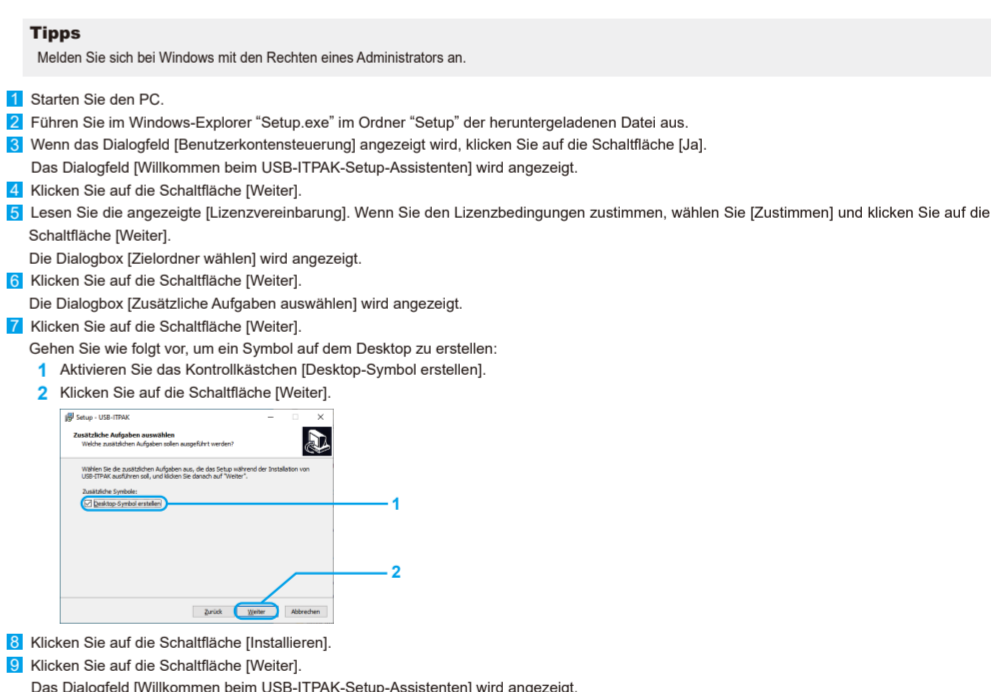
Tipps
Melden Sie sich bei Windows mit den Rechten eines Administrators an.

1 Starten Sie den PC.
2 Führen Sie im Windows-Explorer "Setup.exe" im Ordner "Setup" der heruntergeladenen Datei aus.
3 Wenn das Dialogfeld [Benutzerkontensteuerung] angezeigt wird, klicken Sie auf die Schaltfläche [Ja].
Das Dialogfeld [Willkommen beim USB-ITPAK-Setup-Assistenten] wird angezeigt.
4 Klicken Sie auf die Schaltfläche [Weiter].
5 Lesen Sie die angezeigte [Lizenzvereinbarung]. Wenn Sie den Lizenzbedingungen zustimmen, wählen Sie [Zustimmen] und klicken Sie auf die Schaltfläche [Weiter].
Die Dialogbox [Zielordner wählen] wird angezeigt.
6 Klicken Sie auf die Schaltfläche [Weiter].
Die Dialogbox [Zusätzliche Aufgaben auswählen] wird angezeigt.
7 Klicken Sie auf die Schaltfläche [Weiter].
Gehen Sie wie folgt vor, um ein Symbol auf dem Desktop zu erstellen:
1 Aktivieren Sie das Kontrollkästchen [Desktop-Symbol erstellen].
2 Klicken Sie auf die Schaltfläche [Weiter].

Setup - USB-ITPAK
Zusätzliche Aufgaben auswählen
Welche zusätzlichen Aufgaben sollen ausgeführt werden?
Wählen Sie die zusätzlichen Aufgaben aus, die das Setup während der Installation von USB-ITPAK ausführen soll, und klicken Sie danach auf "Weiter".
Zusätzliche Symbole:
Desktop-Symbol erstellen
1
2
Zurück Weiter Abbrechen

8 Klicken Sie auf die Schaltfläche [Installieren].
9 Klicken Sie auf die Schaltfläche [Weiter].
Das Dialogfeld [Willkommen beim USB-ITPAK-Setup-Assistenten] wird angezeigt.